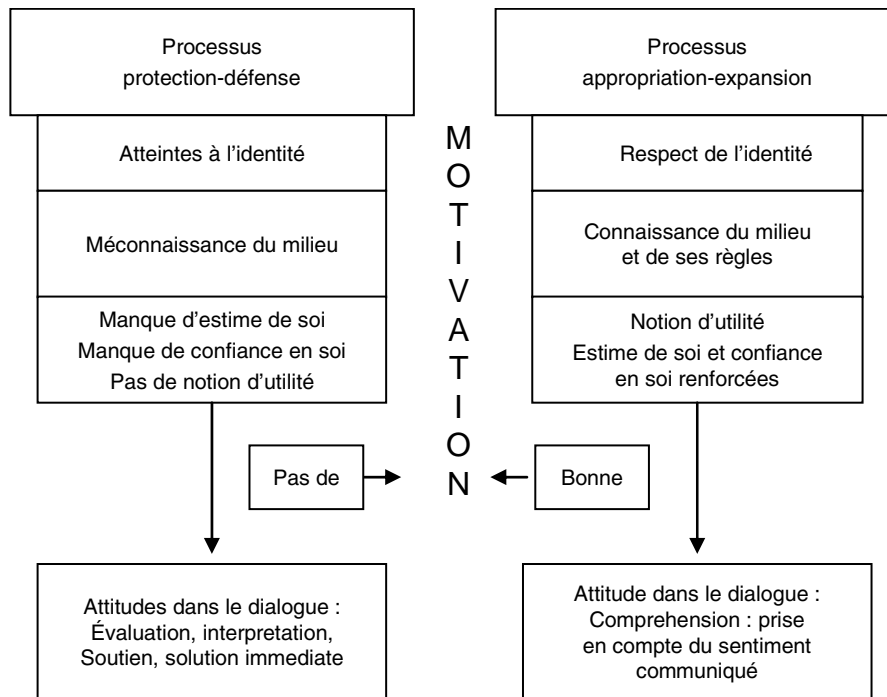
Processus protection-défense

Atteintes à l'identité

Méconnaissance du milieu

Manque d'estime de soi
Manque de confiance en soi
Pas de notion d'utilité

Processus appropriation-expansion

Respect de l'identité

Connaissance du milieu et de ses règles

Notion d'utilité
Estime de soi et confiance en soi renforcées

MOTIVATION

Pas de

Bonne

Attitudes dans le dialogue : Évaluation, interpretation, Soutien, solution immediate

Attitude dans le dialogue : Comprehension : prise en compte du sentiment communiqué